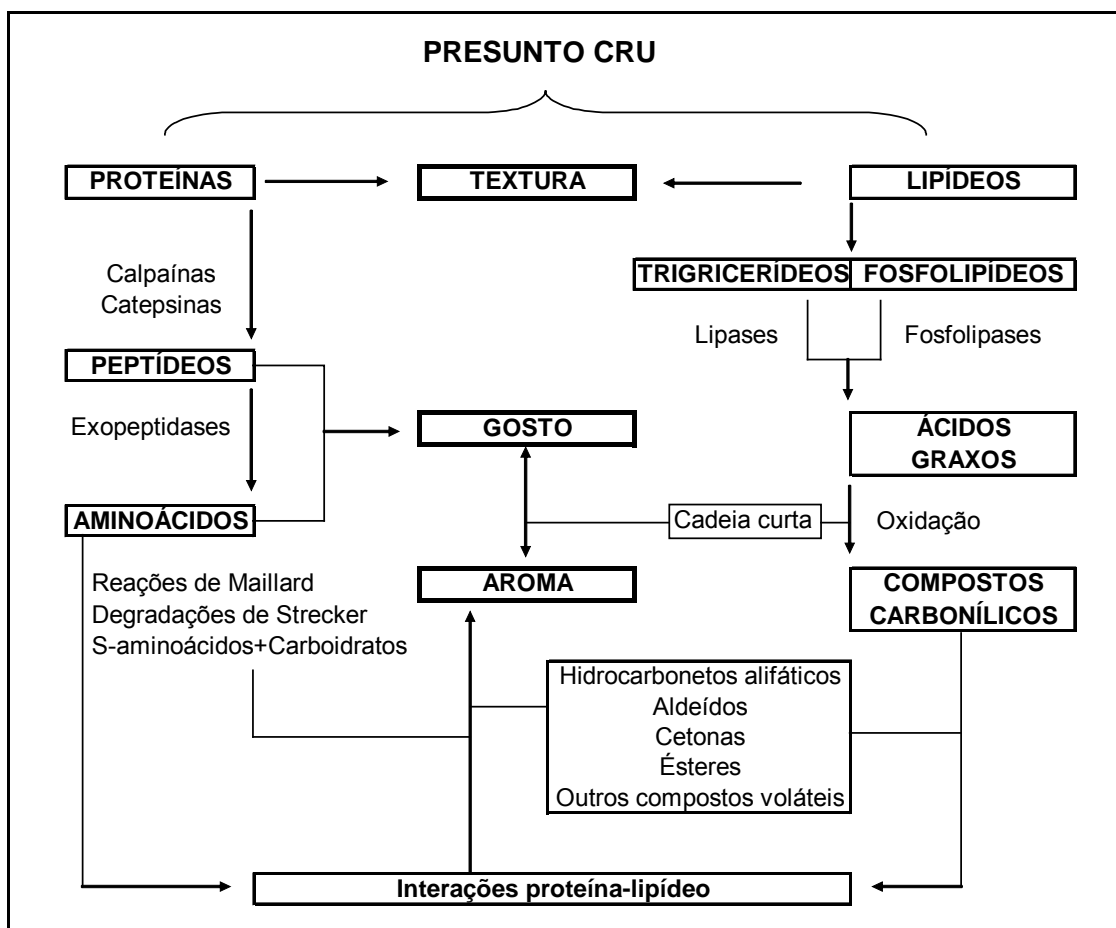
PRESUNTO CRU

PROTEÍNAS

TEXTURA

LIPÍDEOS

Calpaínas
Catepsinas

TRIGRICERÍDEOS

FOSFOLIPÍDEOS

Lipases

Fosfolipases

PEPTÍDEOS

Exopeptidases

GOSTO

ÁCIDOS GRAXOS

AMINOÁCIDOS

Cadeia curta

Oxidação

Reações de Maillard
Degradações de Strecker
S-aminoácidos+Carboidratos

AROMA

COMPOSTOS CARBONÍLICOS

Hidrocarbonetos alifáticos
Aldeídos
Cetonas
Ésteres
Outros compostos voláteis

Interações proteína-lipídeo